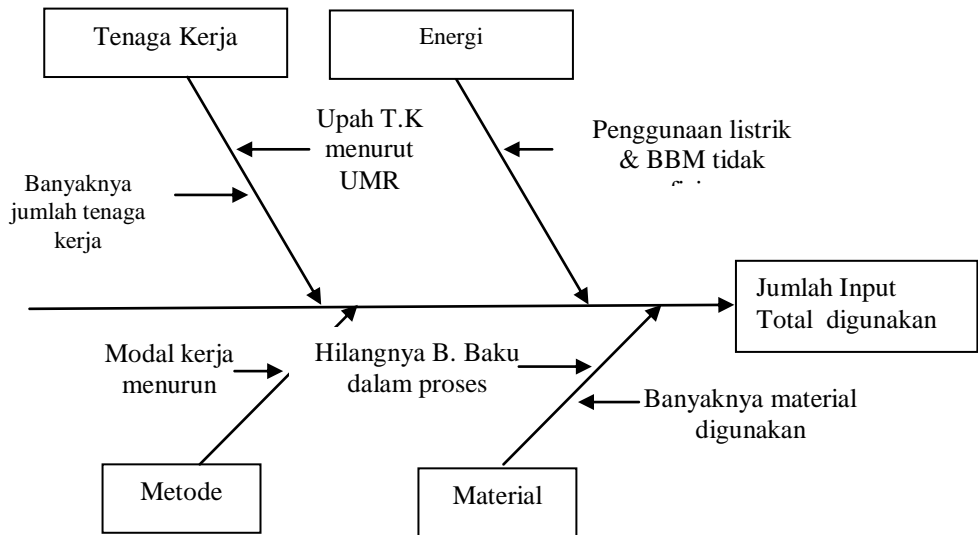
Tenaga Kerja

Energi

Upah T.K menurut UMR

Penggunaan listrik & BBM tidak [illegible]

Banyaknya jumlah tenaga kerja

Jumlah Input Total digunakan

Modal kerja menurun

Hilangnya B. Baku dalam proses

Banyaknya material digunakan

Metode

Material